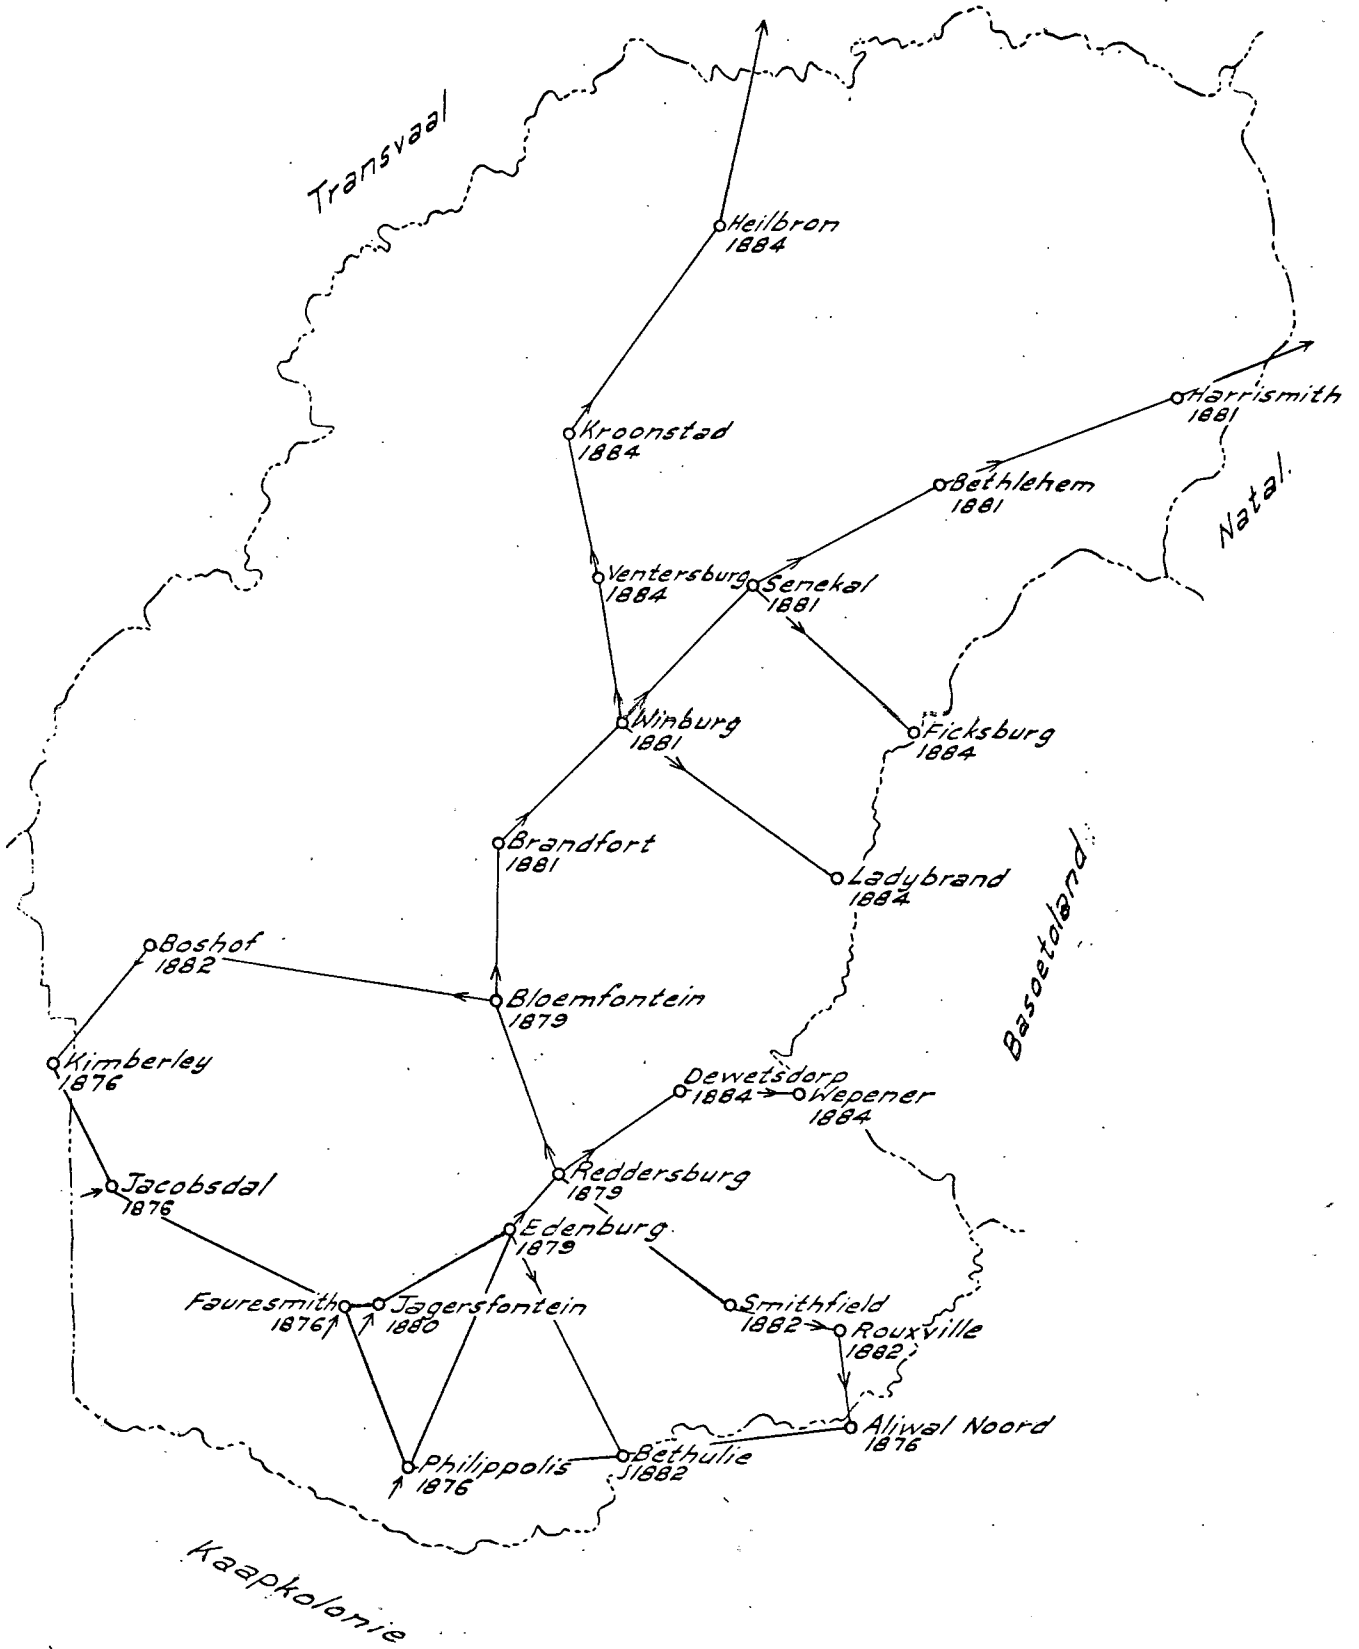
Transvaal

Heilbron
1884

Harrismith
1881

Kroonstad
1884

Bethlehem
1881

Natal.

Ventersburg
1884

Senekal
1881

Winburg
1881

Ficksburg
1884

Brandfort
1881

Ladybrand
1884

Basoetoland

Boshof
1882

Bloemfontein
1879

Kimberley
1876

Dewetsdorp
1884

Wepener
1884

Jacobsdal
1876

Reddersburg
1879

Edenburg
1879

Fauresmith
1876

Jagersfontein
1880

Smithfield
1882

Rouxville
1882

Aliwal Noord
1876

Philippolis
1876

Bethulie
1882

Kaapkolonie